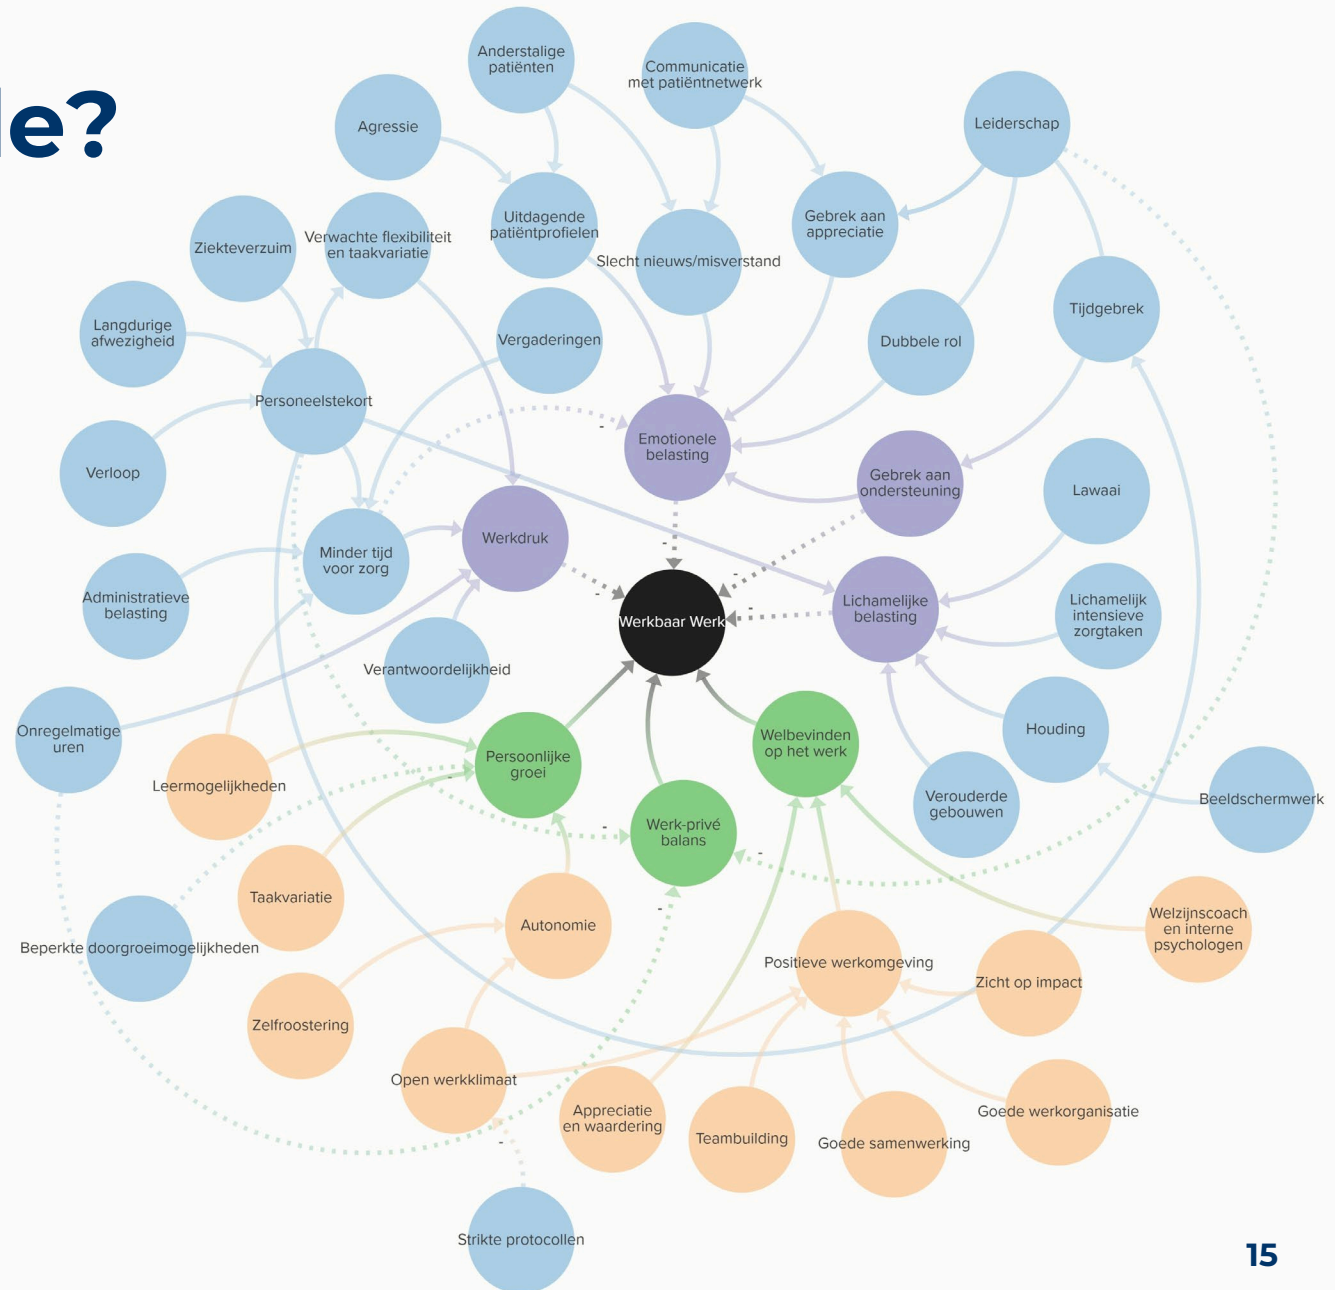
le?

Anderstalige patiënten

Communicatie met patiëntnetwerk

Agressie

Leiderschap

Uitdagende patiëntprofielen

Gebrek aan appreciatie

Ziekteverzuim

Verwachte flexibiliteit en taakvariatie

Slecht nieuws/misverstand

Langdurige afwezigheid

Vergaderingen

Tijdgebrek

Dubbele rol

Personeelstekort

Emotionele belasting

Verloop

Gebrek aan ondersteuning

Lawaai

Werkdruk

Minder tijd voor zorg

Werkbaar Werk

Lichamelijke belasting

Lichamelijk intensieve zorgtaken

Administratieve belasting

Verantwoordelijkheid

Onregelmatige uren

Houding

Welbevinden op het werk

Persoonlijke groei

Leermogelijkheden

Beeldschermwerk

Verouderde gebouwen

Werk-privé balans

Taakvariatie

Welzijnscoach en interne psychologen

Autonomie

Beperkte doorgroeimogelijkheden

Positieve werkomgeving

Zicht op impact

Zelfroostering

Open werkklimaat

Appreciatie en waardering

Teambuilding

Goede samenwerking

Goede werkorganisatie

Strikte protocollen

15